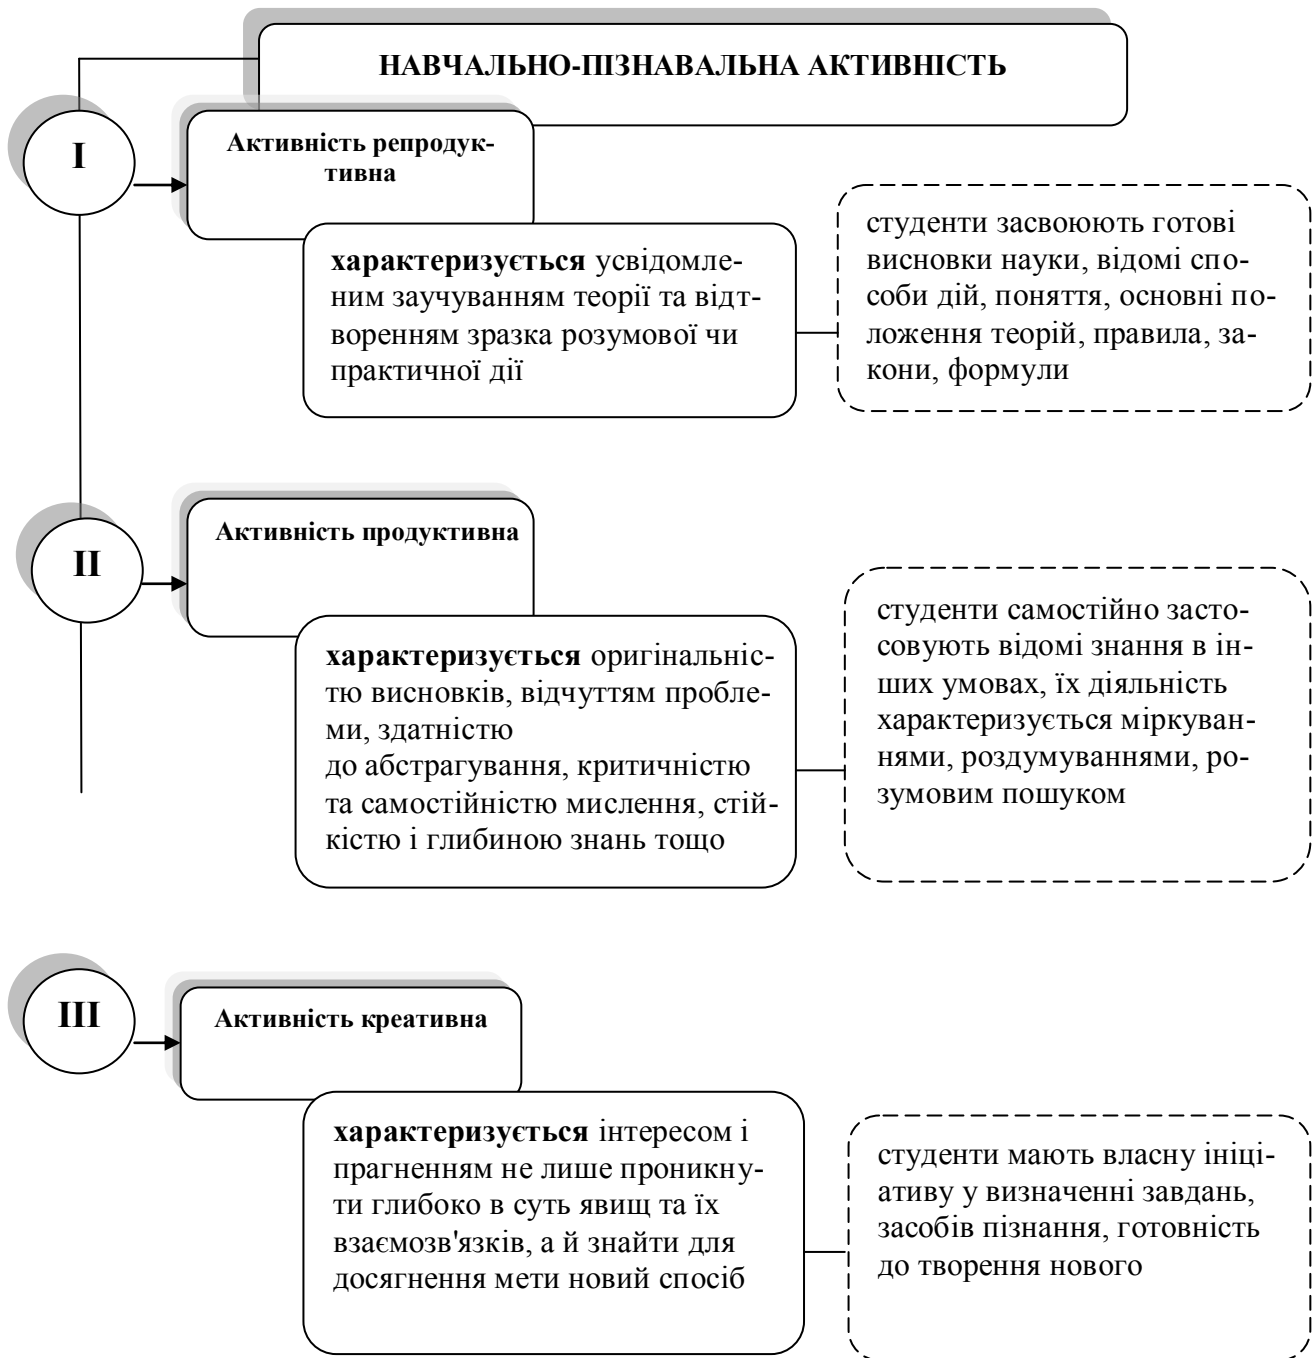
НАВЧАЛЬНО-ПІЗНАВАЛЬНА АКТИВНІСТЬ

I

Активність репродуктивна

характеризується усвідомленим заучуванням теорії та відтворенням зразка розумової чи практичної дії

студенти засвоюють готові висновки науки, відомі способи дій, поняття, основні положення теорій, правила, закони, формули

II

Активність продуктивна

характеризується оригінальністю висновків, відчуттям проблеми, здатністю до абстрагування, критичністю та самостійністю мислення, стійкістю і глибиною знань тощо

студенти самостійно застосовують відомі знання в інших умовах, їх діяльність характеризується міркуваннями, роздумуваннями, розумовим пошуком

III

Активність креативна

характеризується інтересом і прагненням не лише проникнути глибоко в суть явищ та їх взаємозв'язків, а й знайти для досягнення мети новий спосіб

студенти мають власну ініціативу у визначенні завдань, засобів пізнання, готовність до творення нового